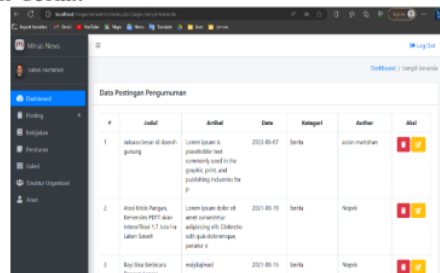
localhost/.../...

Minas Nova

sutan maritahan

Dashboard

Posting

Kebijakan

Peraturan

Galeri

Struktur Organisasi

Akun

≡

Log Out

Dashboard / tampil berandа

Data Postingan Pengumuman

| # | Judul | Artikel | Date | Kategori | Author | Aksi |
|---|---|---|---|---|---|---|
| 1 | seluara besar di daerah gunung | Lorem Ipsum is placeholder text commonly used in the graphic, print, and publishing industries for p | 2023-05-07 | Berita | sutan maritahan | |
| 2 | Atasi Krisis Pangan, Kementan PERT akan Intensifkasi 1,7 Juta Ha Lahan Sawah | Lorem ipsum dolor sit amet consectetur adipisicing elit. Distinctio sedit quia doloremque, pariatur n | 2021-05-19 | Berita | Nopek | |
| 3 | Bayi Usia Berbicara Pernah Jelaskan | vnjdjfajmad | 2021-05-15 | Berita | Nopek | |